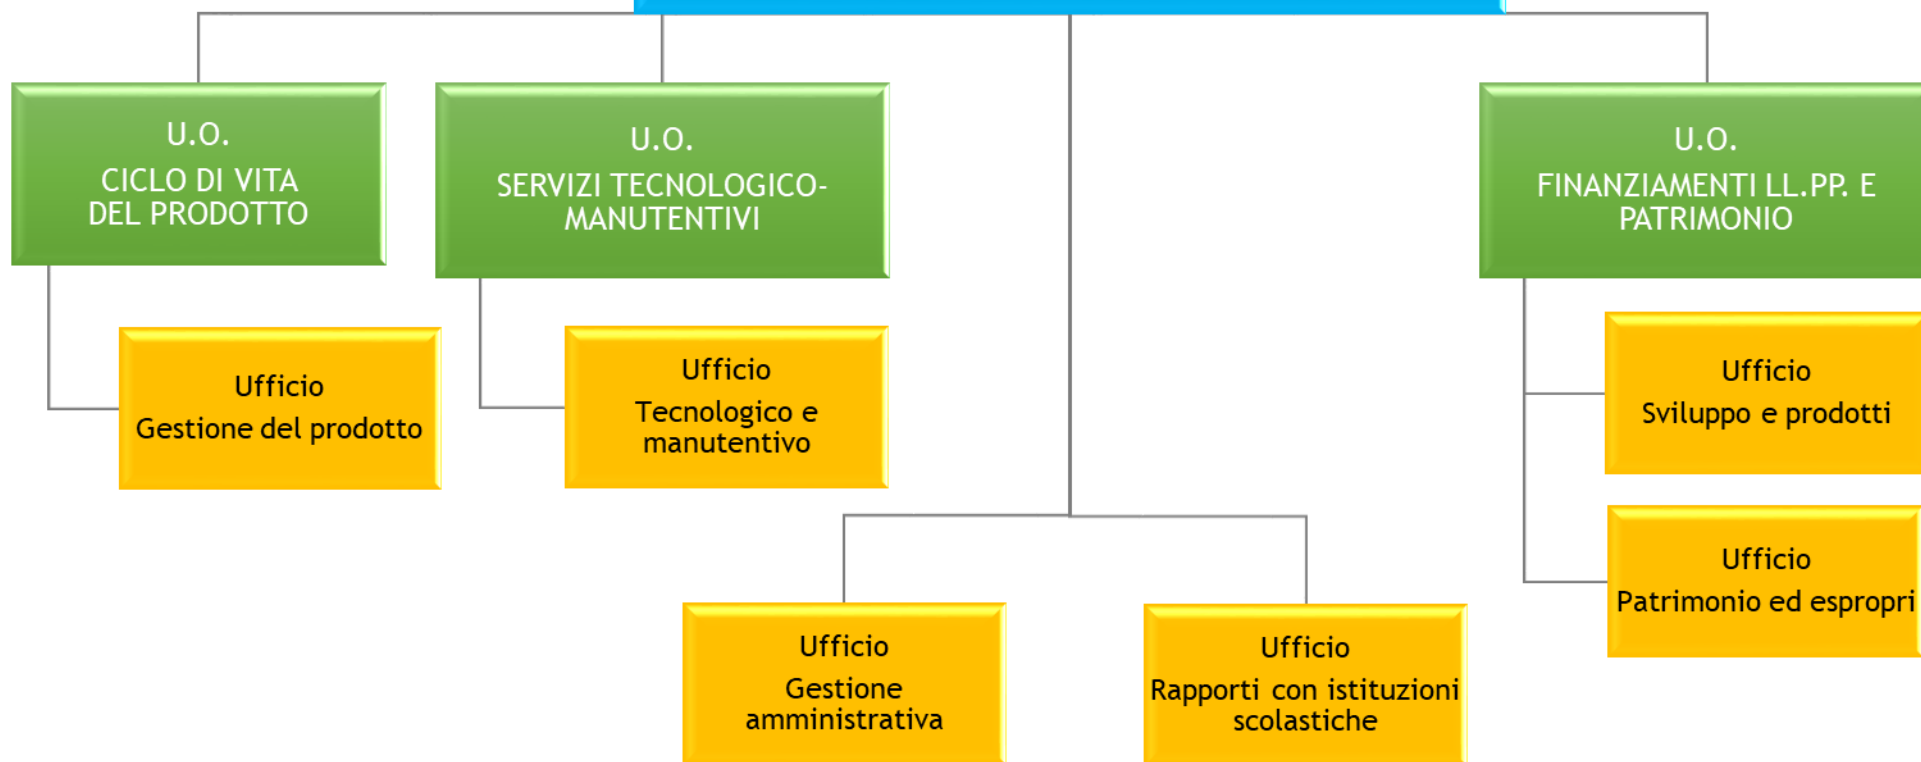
U.O.
CICLO DI VITA DEL PRODOTTO

U.O.
SERVIZI TECNOLOGICO-MANUTENTIVI

U.O.
FINANZIAMENTI LL.PP. E PATRIMONIO

Ufficio
Gestione del prodotto

Ufficio
Tecnologico e manutentivo

Ufficio
Sviluppo e prodotti

Ufficio
Patrimonio ed espropri

Ufficio
Gestione amministrativa

Ufficio
Rapporti con istituzioni scolastiche